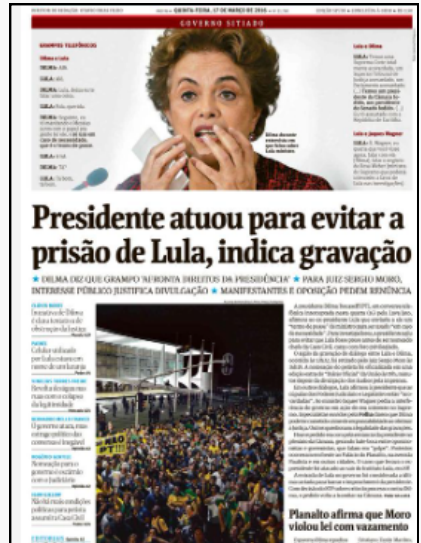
QUINTA-FEIRA, 17 DE MARÇO DE 2016

GOVERNO SITIADO

GRAMPOS TELEFÔNICOS

Dilma e Lula

DILMA: Alô.

LULA: Alô.

DILMA: Lula, deixa eu te falar uma coisa.

LULA: Fala, querida.

DILMA: Seguinte, eu tô mandando o Messias junto com o papel pra gente ter ele, e só usa em caso de necessidade, que é o termo de posse.

LULA: Uh-uh.

DILMA: Só isso, tá?

LULA: Tá bom, tá bom.

Lula e Dilma

Lula e Jaques Wagner

Presidente atuou para evitar a prisão de Lula, indica gravação

★ DILMA DIZ QUE GRAMPO 'AFRONTA DIREITOS DA PRESIDÊNCIA' ★ PARA JUIZ SERGIO MORO, INTERESSE PÚBLICO JUSTIFICA DIVULGAÇÃO ★ MANIFESTANTES E OPOSIÇÃO PEDEM RENÚNCIA

Planalto afirma que Moro violou lei com vazamento